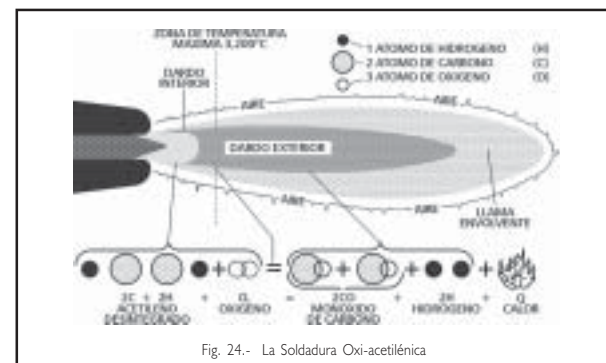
ZONA DE TEMPERATURA MAXIMA 3.200°C

DARDO INTERIOR

1 ATOMO DE HIDROGENO (H)
2 ATOMO DE CARBONO (C)
3 ATOMO DE OXIGENO (O)

AIRE

AIRE

DARDO EXTERIOR

AIRE

AIRE

LLAMA ENVOLVENTE

2C + 2H ACETILENO DESINTEGRADO + 2L OXIGENO = 2CO MONOXIDO DE CARBONO + 2H HIDROGENO + Q CALOR

Fig. 24.- La Soldadura Oxi-acetilénica